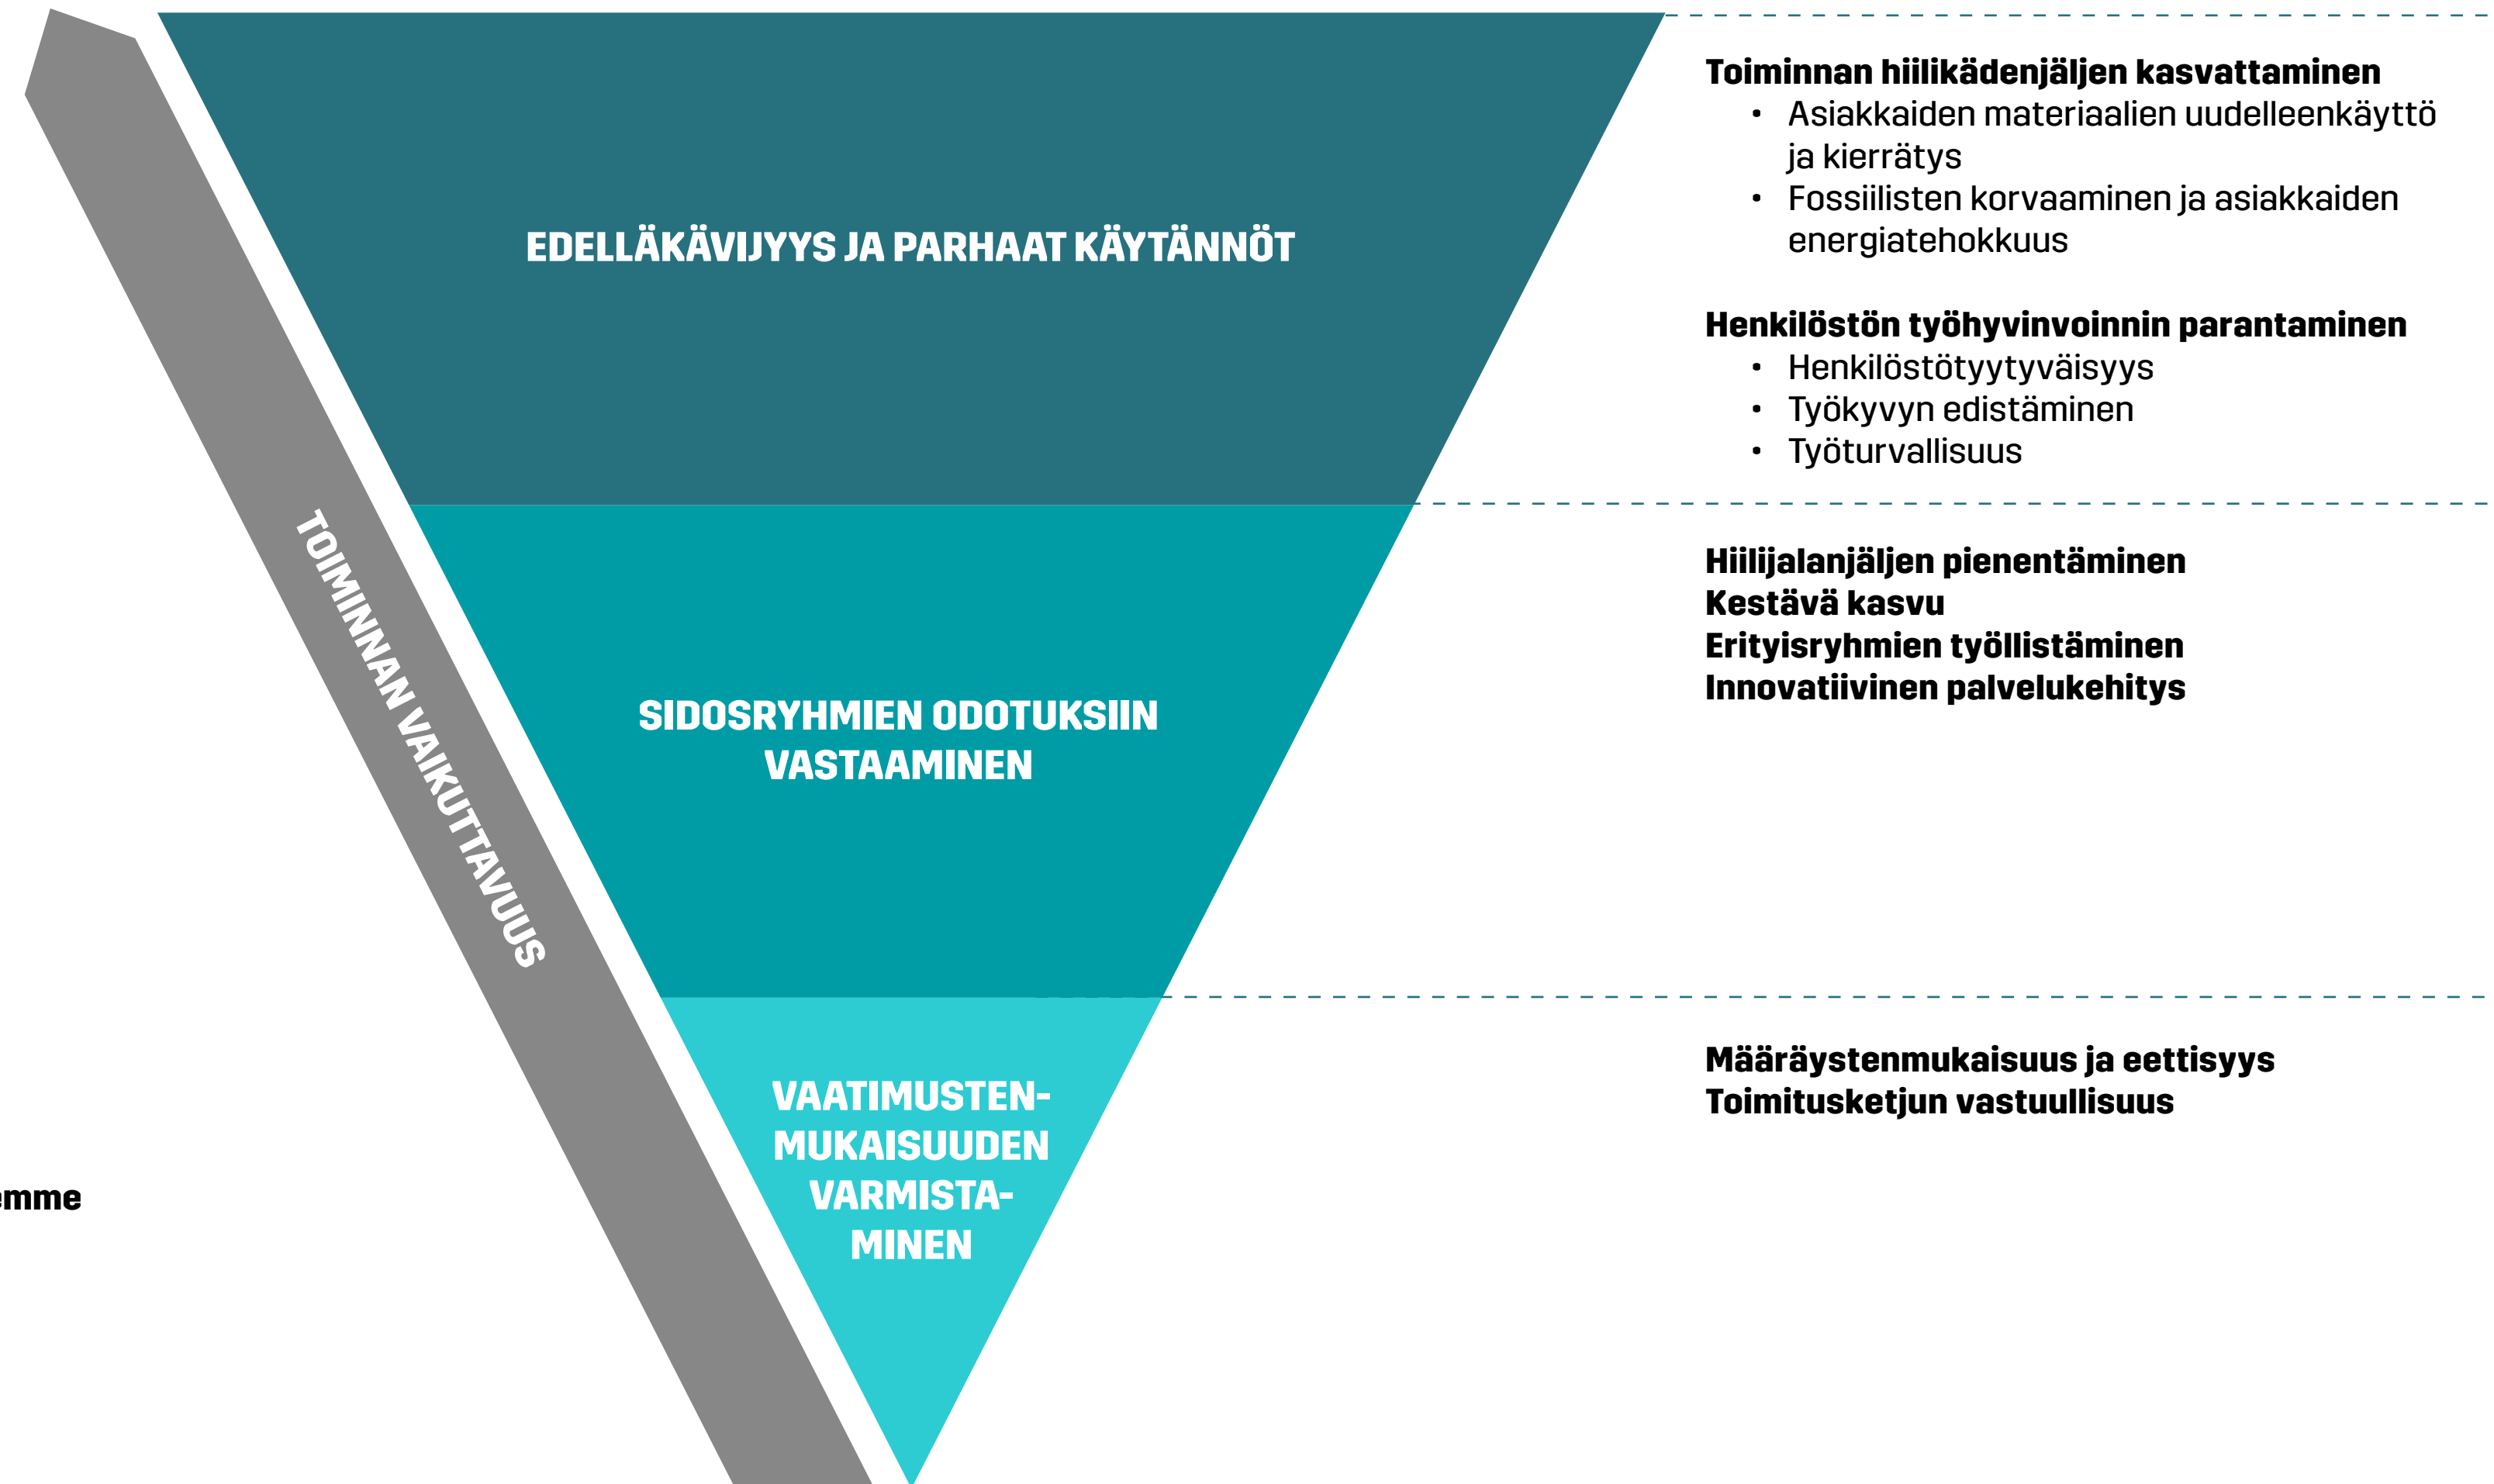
EDELLÄKÄVIJYYS JA PARHAAT KÄYTÄNNÖT

Toiminnan hiilikädenjäljen kasvattaminen
- Asiakkaiden materiaalien uudelleenkäyttö ja kierrätys
- Fossiilisten korvaaminen ja asiakkaiden energiatehokkuus

Henkilöstön työhyvinvoinnin parantaminen
- Henkilöstötyytyväisyys
- Työkyvyn edistäminen
- Työturvallisuus

TOIMINNAN VAIKUTTAVUUS

SIDOSRYHMIEN ODOTUKSIIN VASTAAMINEN

Hiilijalanjäljen pienentäminen
Kestävä kasvu
Erityisryhmien työllistäminen
Innovatiivinen palvelukehitys

VAATIMUSTENMUKAISUUDEN VARMISTAMINEN

Määräystenmukaisuus ja eettisyys
Toimitusketjun vastuullisuus

emme